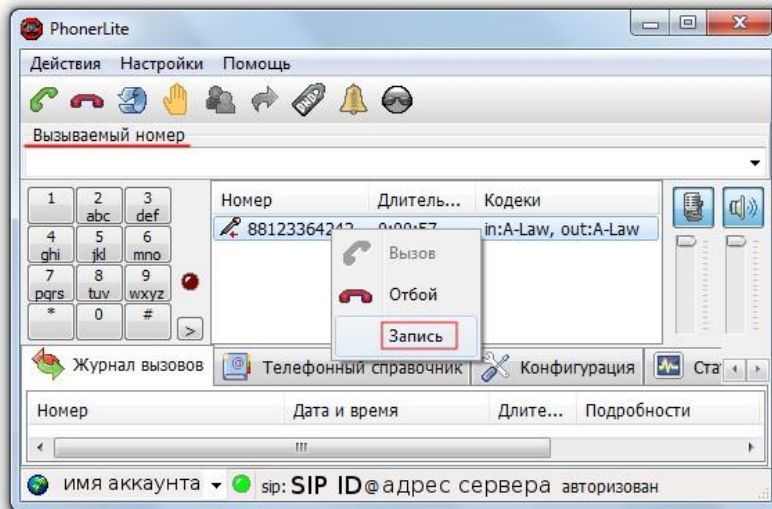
PhonerLite

Действия Настройки Помощь

Вызываемый номер

1
2 abc
3 def
4 ghi
5 jkl
6 mno
7 pqrs
8 tuv
9 wxyz
*
0
#
>

| Номер | Длитель... | Кодеки |
|---|---|---|
| 88123364242 | 0:00:57 | in:A-Law, out:A-Law |

Вызов
Отбой
Запись

Журнал вызовов
Телефонный справочник
Конфигурация
Ста

| Номер | Дата и время | Длите... | Подробности |
|---|---|---|---|

имя аккаунта sip: SIP ID@адрес сервера авторизован